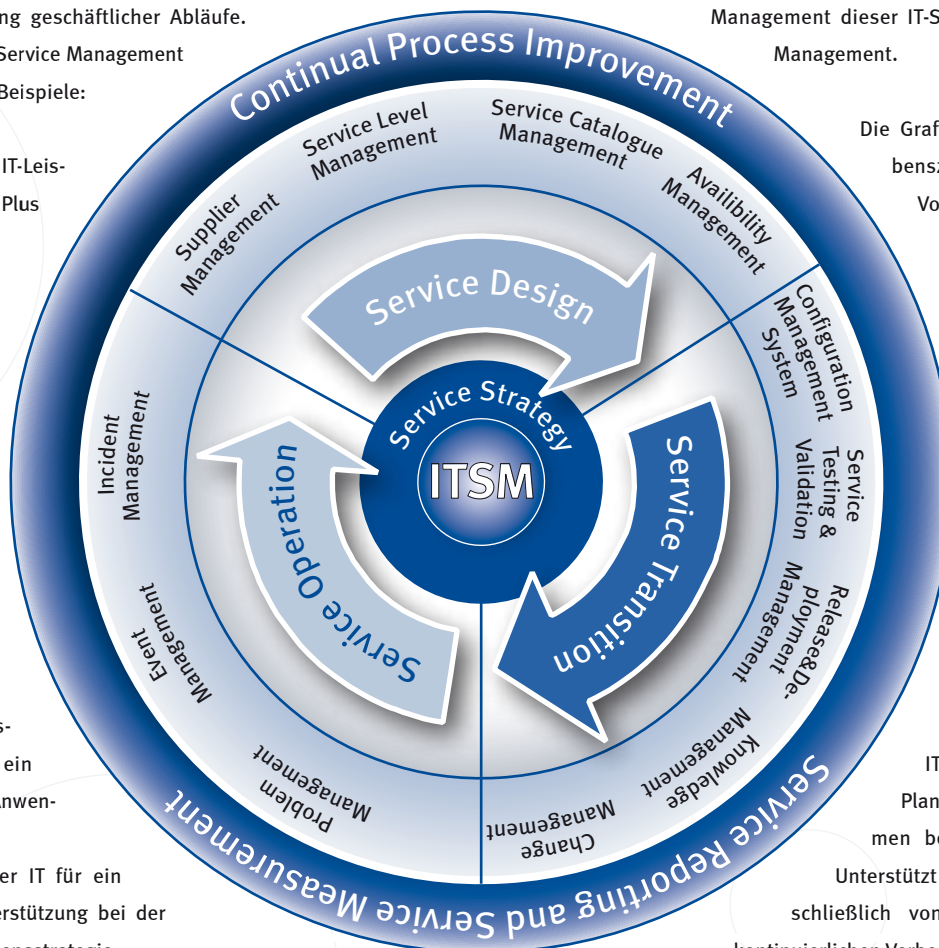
ng geschäftlicher Abläufe.
Service Management
Beispiele:

IT-Leis-
Plus

s-
ein
anwen-

er IT für ein
rstützung bei der

Management dieser IT-S
Management.

Die Graf
bensz
Vo

IT
Plan
men be
Unterstützt
schließlich von

Continual Process Improvement

Service Level Management

Service Catalogue Management

Availability Management

Supplier Management

Configuration Management System

Service Testing & Validation

Release&Deployment Management

Knowledge Management

Change Management

Problem Management

Event Management

Incident Management

Service Design

Service Transition

Service Operation

Service Strategy

ITSM

Service Reporting and Service Measurement